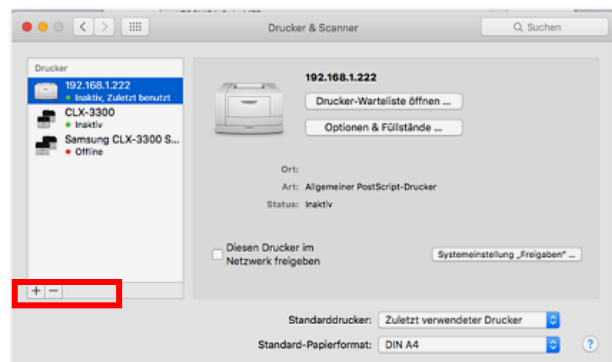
Drucker & Scanner

Suchen

Drucker

192.168.1.222
Inaktiv, Zuletzt benutzt

CLX-3300
Inaktiv

Samsung CLX-3300 S...
Offline

+ −

192.168.1.222

Drucker-Warteliste öffnen ...

Optionen & Füllstände ...

Ort:

Art: Allgemeiner PostScript-Drucker

Status: Inaktiv

Diesen Drucker im Netzwerk freigeben

Systemeinstellung „Freigaben" ...

Standarddrucker: Zuletzt verwendeter Drucker

Standard-Papierformat: DIN A4

?